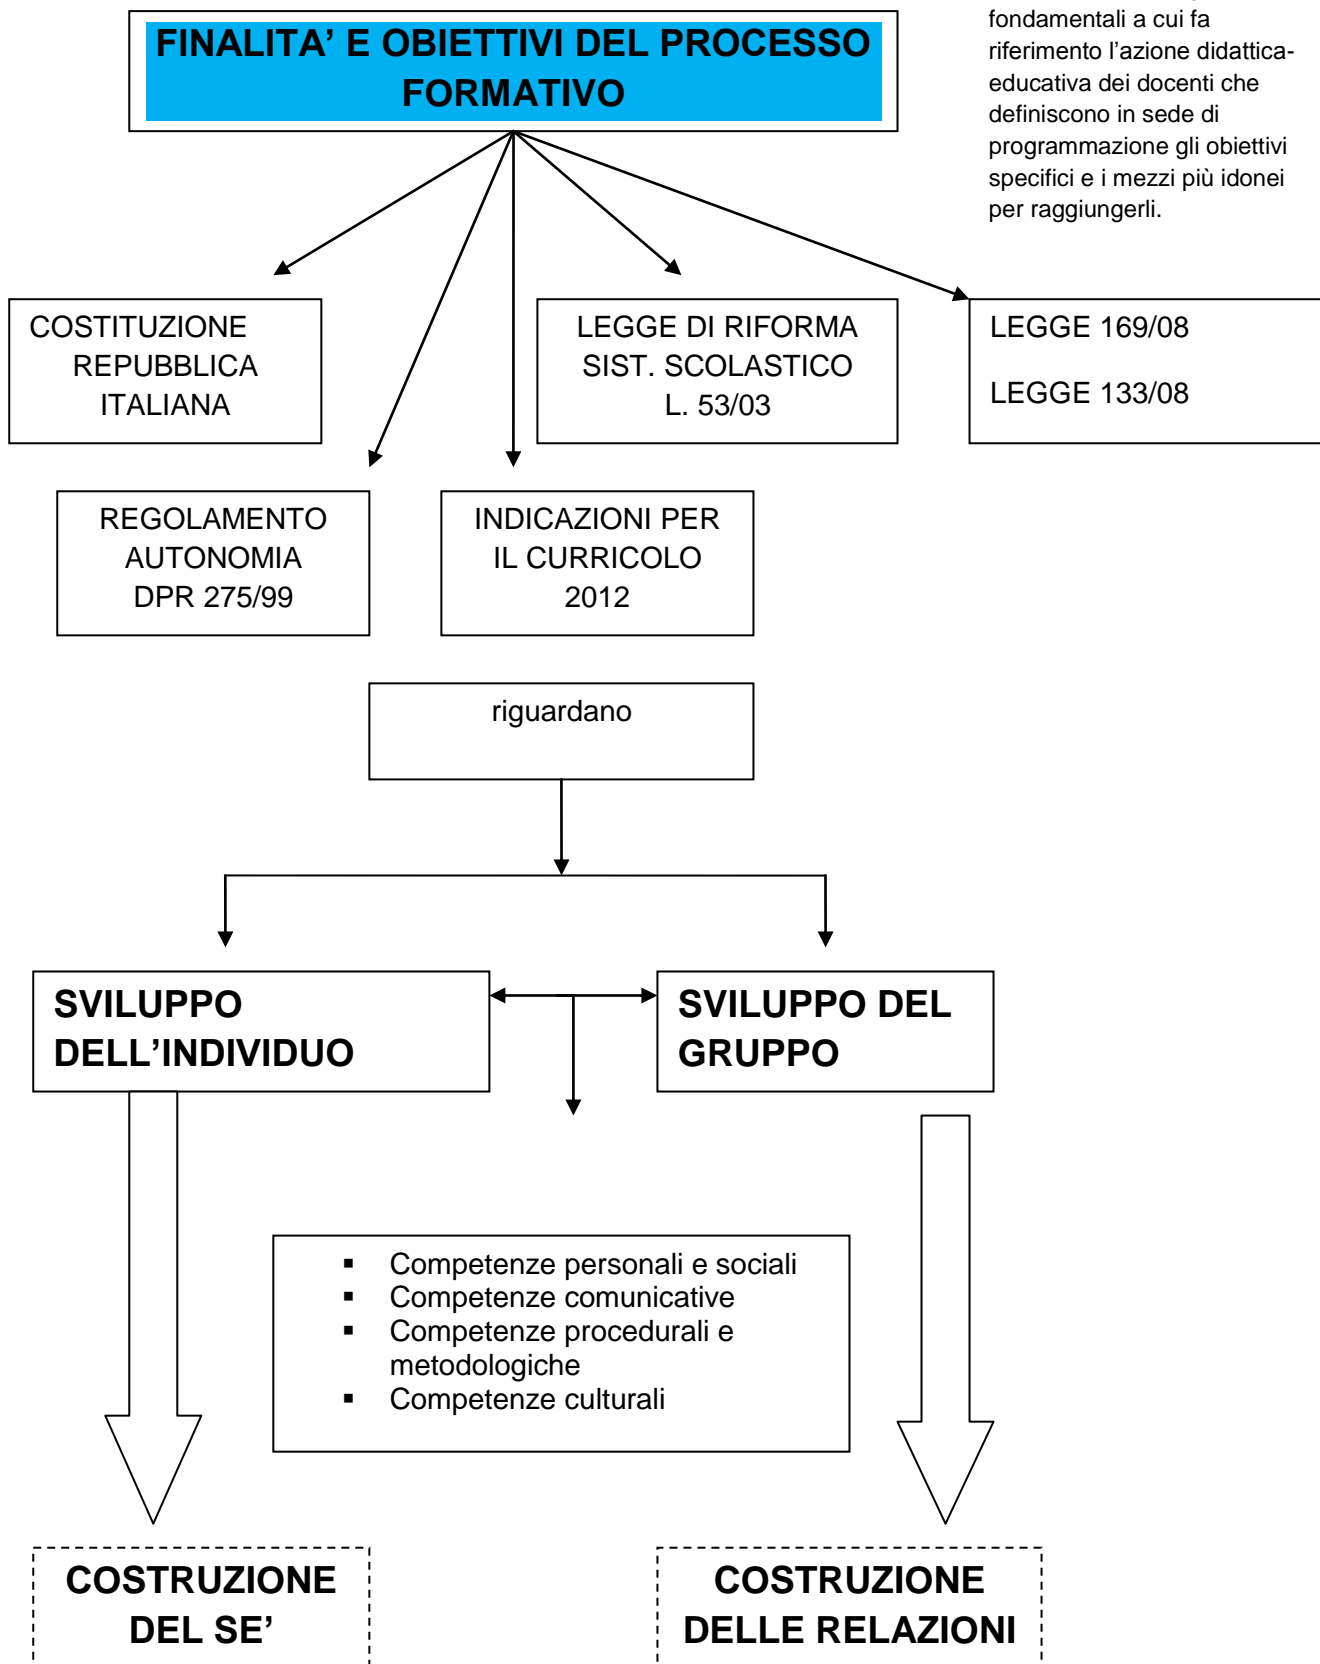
FINALITA' E OBIETTIVI DEL PROCESSO FORMATIVO

fondamentali a cui fa riferimento l'azione didattica-educativa dei docenti che definiscono in sede di programmazione gli obiettivi specifici e i mezzi più idonei per raggiungerli.

COSTITUZIONE REPUBBLICA ITALIANA

LEGGE DI RIFORMA SIST. SCOLASTICO L. 53/03

LEGGE 169/08

LEGGE 133/08

REGOLAMENTO AUTONOMIA DPR 275/99

INDICAZIONI PER IL CURRICOLO 2012

riguardano

SVILUPPO DELL'INDIVIDUO

SVILUPPO DEL GRUPPO

- Competenze personali e sociali
- Competenze comunicative
- Competenze procedurali e metodologiche
- Competenze culturali

COSTRUZIONE DEL SE'

COSTRUZIONE DELLE RELAZIONI